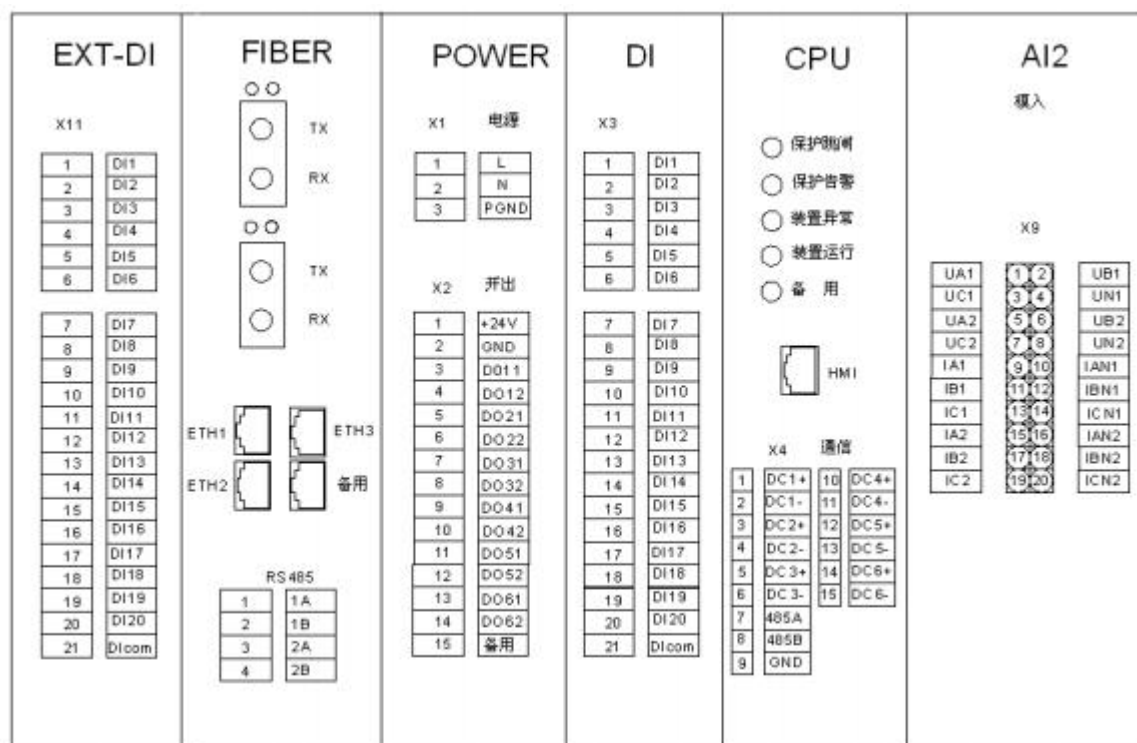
EXT-DI

X11

| 1 | DI1 |
|---|---|
| 2 | DI2 |
| 3 | DI3 |
| 4 | DI4 |
| 5 | DI5 |
| 6 | DI6 |

| 7 | DI7 |
|---|---|
| 8 | DI8 |
| 9 | DI9 |
| 10 | DI10 |
| 11 | DI11 |
| 12 | DI12 |
| 13 | DI13 |
| 14 | DI14 |
| 15 | DI15 |
| 16 | DI16 |
| 17 | DI17 |
| 18 | DI18 |
| 19 | DI19 |
| 20 | DI20 |
| 21 | DIcom |

FIBER

TX
RX

TX
RX

ETH1 ETH3
ETH2 备用

RS485

| 1 | 1A |
|---|---|
| 2 | 1B |
| 3 | 2A |
| 4 | 2B |

POWER

X1 电源

| 1 | L |
|---|---|
| 2 | N |
| 3 | PGND |

X2 开出

| 1 | +24V |
|---|---|
| 2 | GND |
| 3 | DO11 |
| 4 | DO12 |
| 5 | DO21 |
| 6 | DO22 |
| 7 | DO31 |
| 8 | DO32 |
| 9 | DO41 |
| 10 | DO42 |
| 11 | DO51 |
| 12 | DO52 |
| 13 | DO61 |
| 14 | DO62 |
| 15 | 备用 |

DI

X3

| 1 | DI1 |
|---|---|
| 2 | DI2 |
| 3 | DI3 |
| 4 | DI4 |
| 5 | DI5 |
| 6 | DI6 |

| 7 | DI7 |
|---|---|
| 8 | DI8 |
| 9 | DI9 |
| 10 | DI10 |
| 11 | DI11 |
| 12 | DI12 |
| 13 | DI13 |
| 14 | DI14 |
| 15 | DI15 |
| 16 | DI16 |
| 17 | DI17 |
| 18 | DI18 |
| 19 | DI19 |
| 20 | DI20 |
| 21 | DIcom |

CPU

保护跳闸
保护告警
装置异常
装置运行
备 用

HMI

X4 通信

| 1 | DC1+ | 10 | DC4+ |
|---|---|---|---|
| 2 | DC1- | 11 | DC4- |
| 3 | DC2+ | 12 | DC5+ |
| 4 | DC2- | 13 | DC5- |
| 5 | DC3+ | 14 | DC6+ |
| 6 | DC3- | 15 | DC6- |
| 7 | 485A | | |
| 8 | 485B | | |
| 9 | GND | | |

AI2

模入

X9

| UA1 | 1 | 2 | UB1 |
|---|---|---|---|
| UC1 | 3 | 4 | UN1 |
| UA2 | 5 | 6 | UB2 |
| UC2 | 7 | 8 | UN2 |
| IA1 | 9 | 10 | IAN1 |
| IB1 | 11 | 12 | IBN1 |
| IC1 | 13 | 14 | ICN1 |
| IA2 | 15 | 16 | IAN2 |
| IB2 | 17 | 18 | IBN2 |
| IC2 | 19 | 20 | ICN2 |